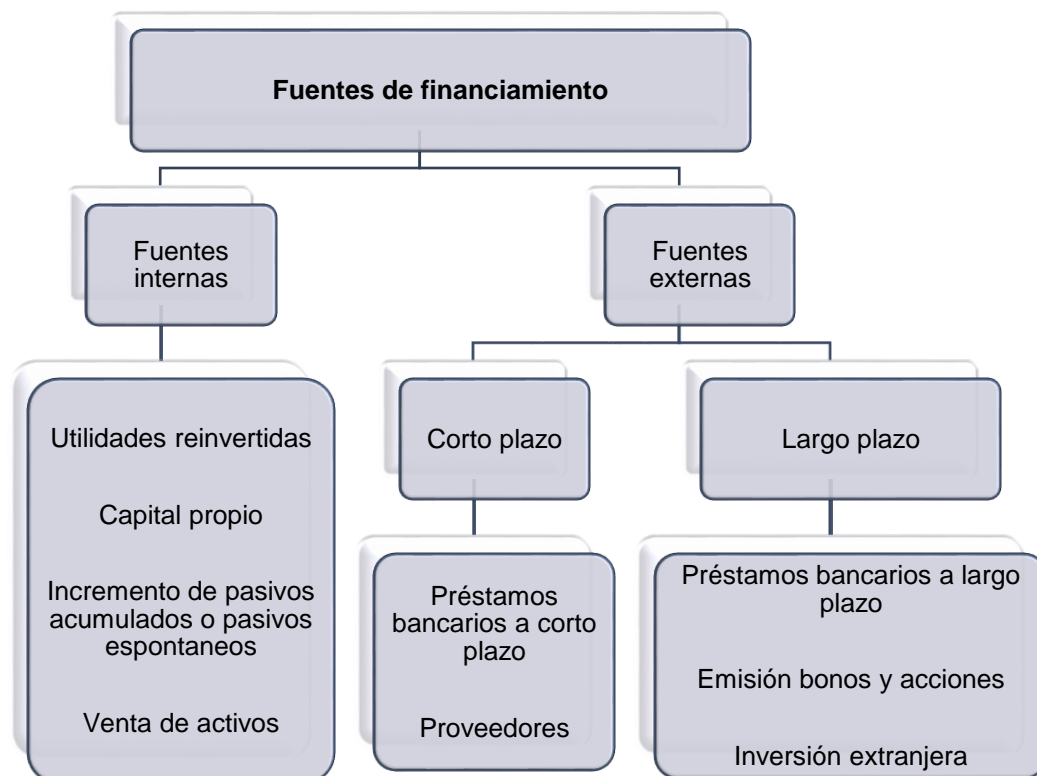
Fuentes de financiamiento

Fuentes internas

Fuentes externas

Utilidades reinvertidas

Capital propio

Incremento de pasivos acumulados o pasivos espontaneos

Venta de activos

Corto plazo

Largo plazo

Préstamos bancarios a corto plazo

Proveedores

Préstamos bancarios a largo plazo

Emisión bonos y acciones

Inversión extranjera